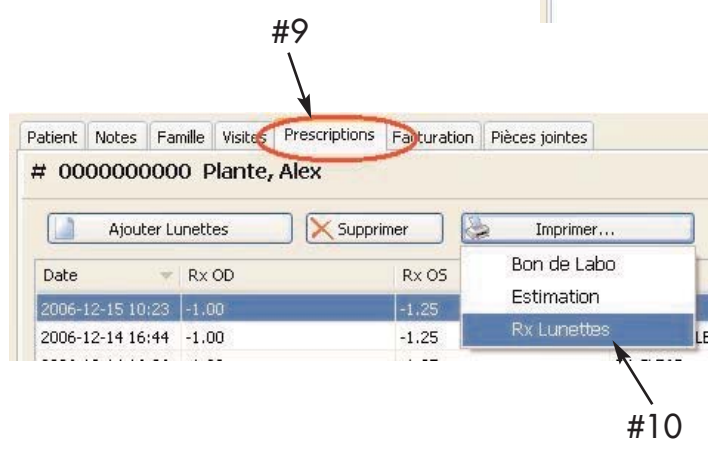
#9

Patient | Notes | Famille | Visites | Prescriptions | Facturation | Pièces jointes

# 0000000000 Plante, Alex

Ajouter Lunettes
Supprimer
Imprimer...

Bon de Labo
Estimation
Rx Lunettes

| Date | Rx OD | Rx OS |
|---|---|---|
| 2006-12-15 10:23 | -1.00 | -1.25 |
| 2006-12-14 16:44 | -1.00 | -1.25 |

#10